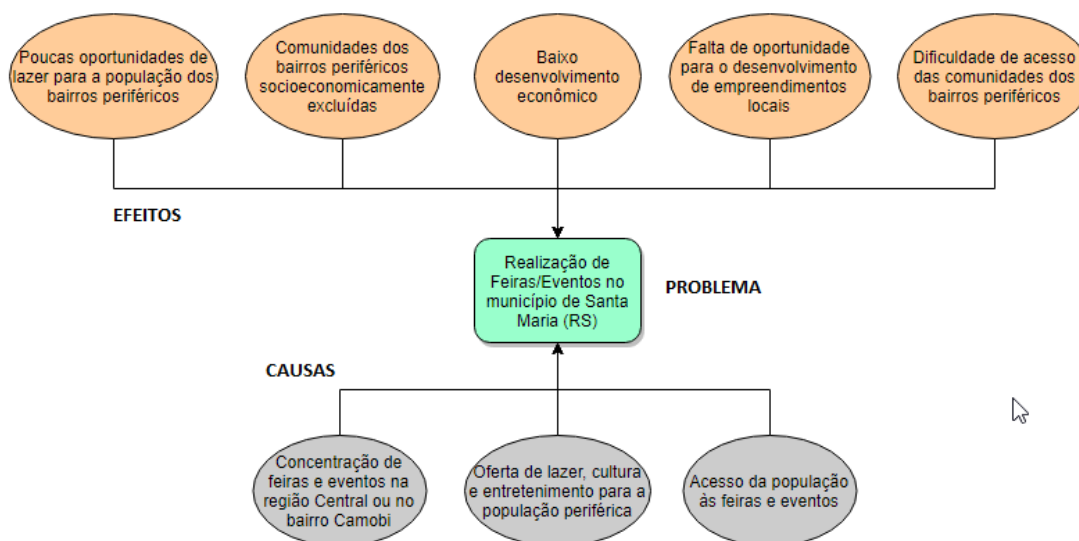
Poucas oportunidades de lazer para a população dos bairros periféricos

Comunidades dos bairros periféricos socioeconomicamente excluídas

Baixo desenvolvimento econômico

Falta de oportunidade para o desenvolvimento de empreendimentos locais

Dificuldade de acesso das comunidades dos bairros periféricos

EFEITOS

Realização de Feiras/Eventos no município de Santa Maria (RS)

PROBLEMA

CAUSAS

Concentração de feiras e eventos na região Central ou no bairro Camobi

Oferta de lazer, cultura e entretenimento para a população periférica

Acesso da população às feiras e eventos